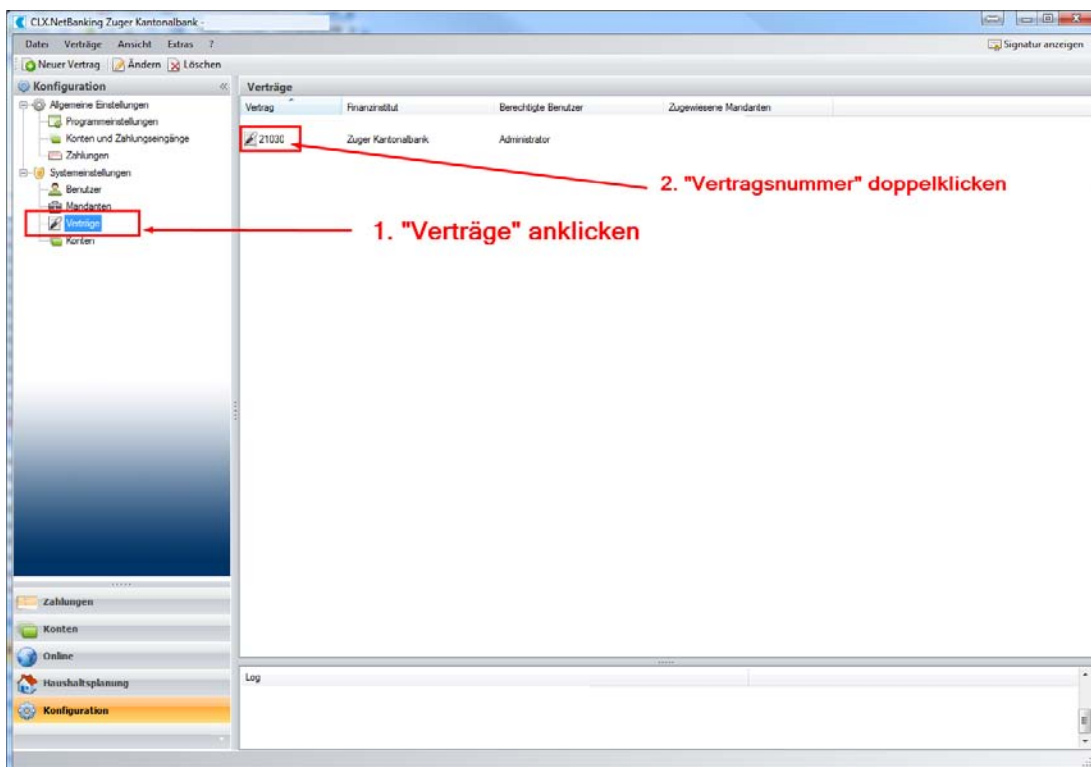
CLX.NetBanking Zuger Kantonalbank -

Datei Verträge Ansicht Extras ?

Signatur anzeigen

Neuer Vertrag Ändern Löschen

Konfiguration

Allgemeine Einstellungen
Programmeinstellungen
Konten und Zahlungseingänge
Zahlungen
Systemeinstellungen
Benutzer
Mandanten
Verträge
Konten

Verträge

| Vertrag | Finanzinstitut | Berechtigte Benutzer | Zugewiesene Mandanten |
|---|---|---|---|
| 21030 | Zuger Kantonalbank | Administrator | |

2. "Vertragsnummer" doppelklicken

1. "Verträge" anklicken

Zahlungen
Konten
Online
Haushaltsplanung
Konfiguration

Log